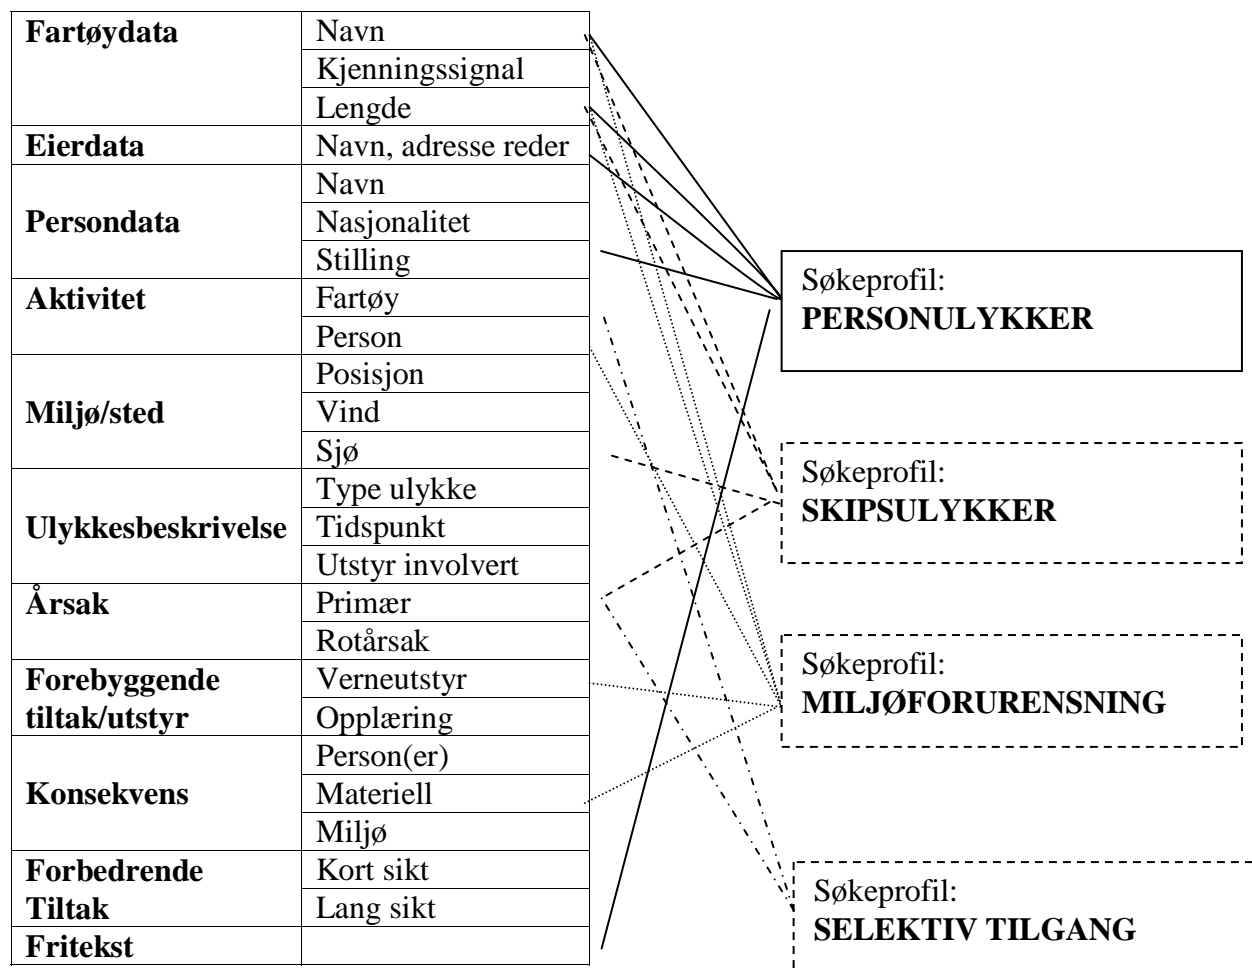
| | |
|---|---|
| **Fartøydata** | Navn |
| | Kjenningssignal |
| | Lengde |
| **Eierdata** | Navn, adresse reder |
| **Persondata** | Navn |
| | Nasjonalitet |
| | Stilling |
| **Aktivitet** | Fartøy |
| | Person |
| **Miljø/sted** | Posisjon |
| | Vind |
| | Sjø |
| **Ulykkesbeskrivelse** | Type ulykke |
| | Tidspunkt |
| | Utstyr involvert |
| **Årsak** | Primær |
| | Rotårsak |
| **Forebyggende tiltak/utstyr** | Verneutstyr |
| | Opplæring |
| **Konsekvens** | Person(er) |
| | Materiell |
| | Miljø |
| **Forbedrende Tiltak** | Kort sikt |
| | Lang sikt |
| **Fritekst** | |

Søkeprofil:
**PERSONULYKKER**

Søkeprofil:
**SKIPSULYKKER**

Søkeprofil:
**MILJØFORURENSNING**

Søkeprofil:
**SELEKTIV TILGANG**